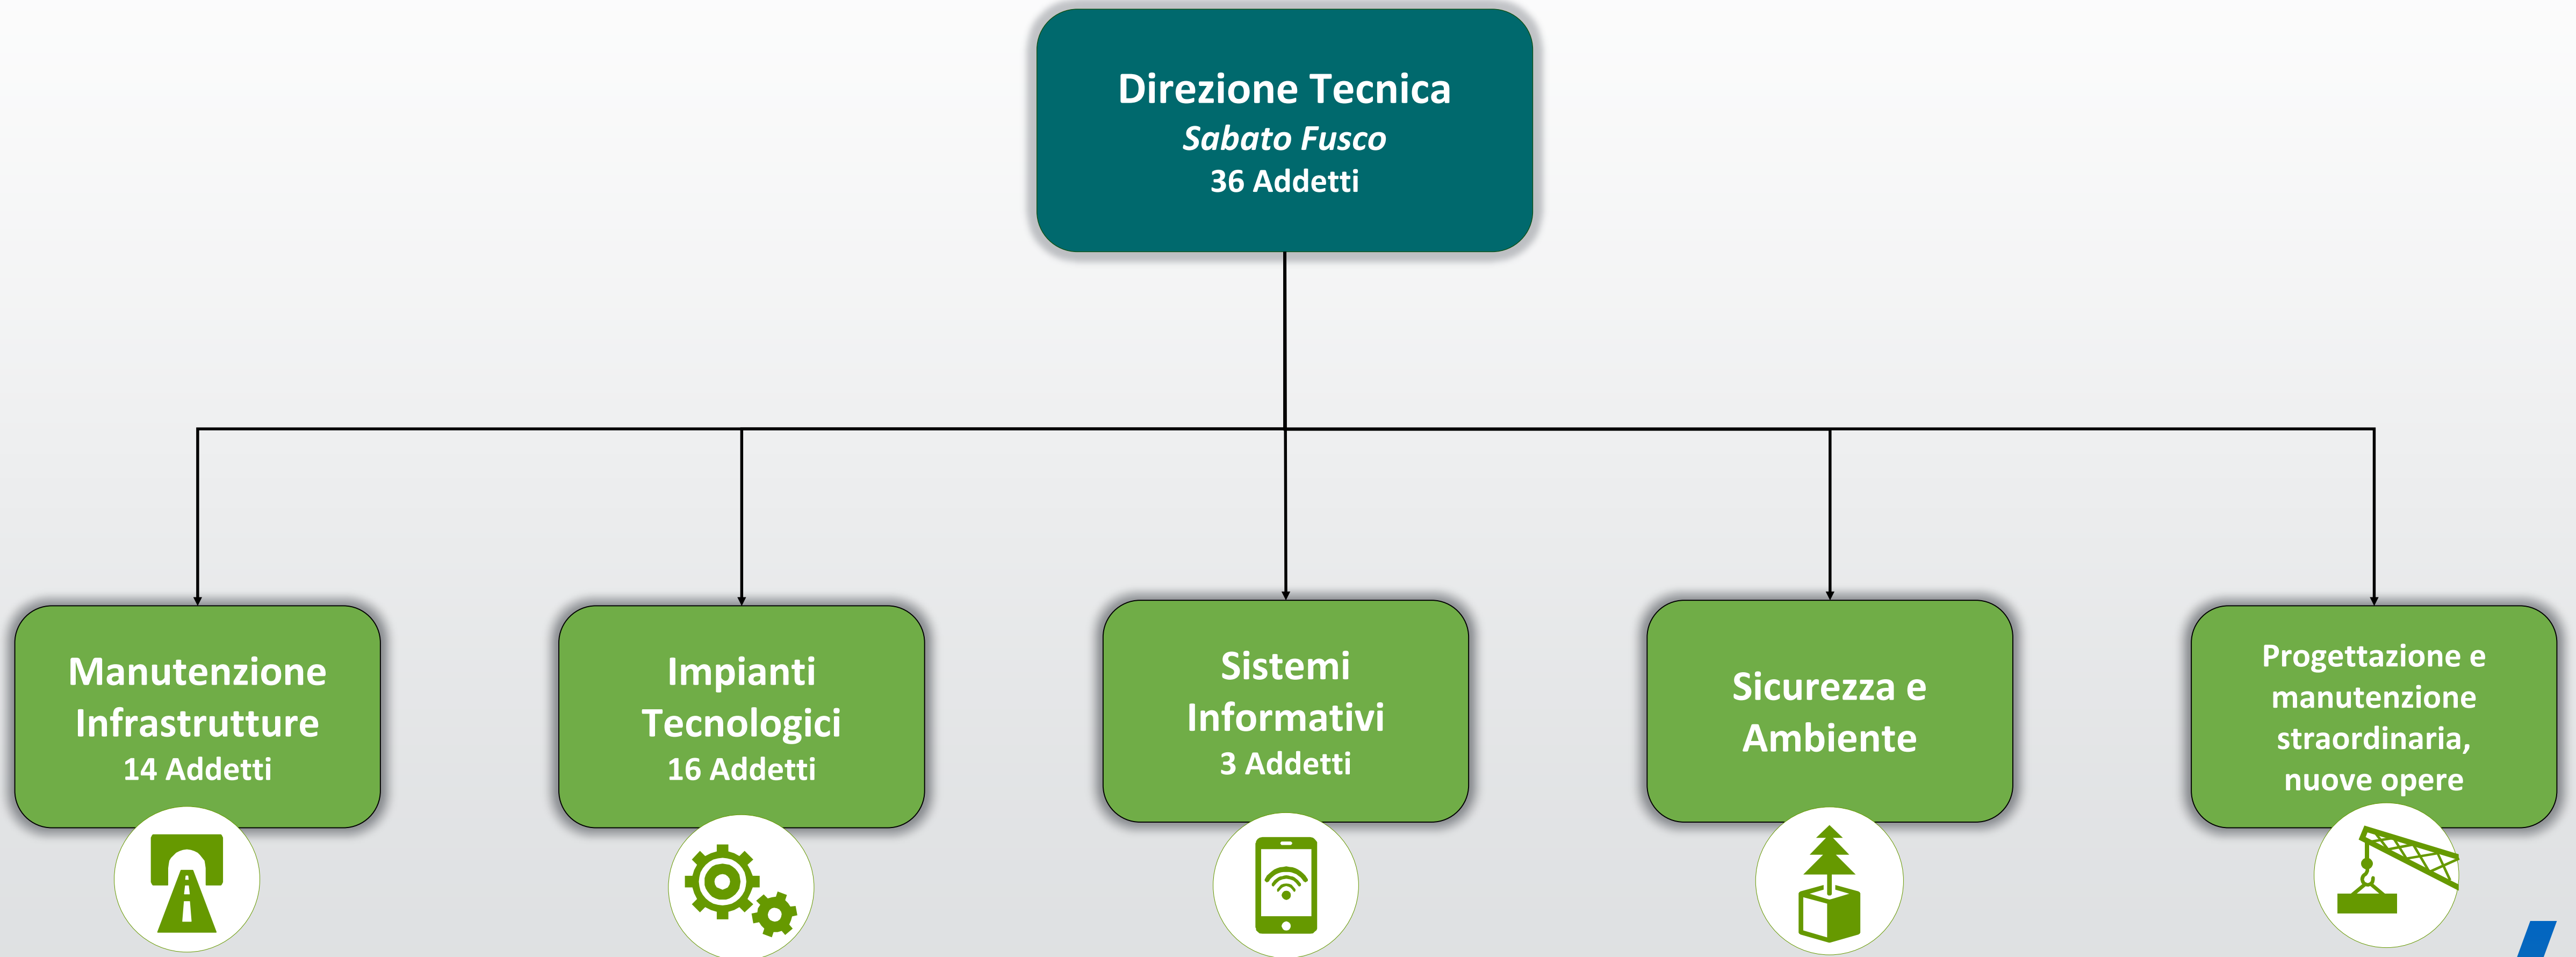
Direzione Tecnica
*Sabato Fusco*
36 Addetti

Manutenzione Infrastrutture
14 Addetti

Impianti Tecnologici
16 Addetti

Sistemi Informativi
3 Addetti

Sicurezza e Ambiente

Progettazione e manutenzione straordinaria, nuove opere